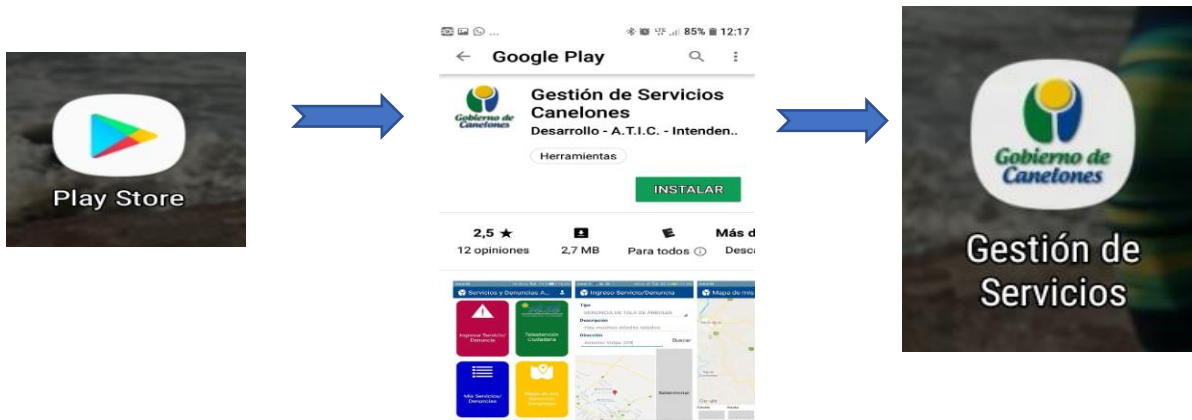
Play Store

85% 12:17

Google Play

Gobierno de Canelones

Gestión de Servicios Canelones

Desarrollo - A.T.I.C. - Intenden..

Herramientas

INSTALAR

2,5 ★
12 opiniones

2,7 MB

Para todos

Más d
Desca

Servicios y Denuncias A...

Ingresar Servicio/ Denuncia

Telatención Ciudadana

Mis Servicios/ Denuncias

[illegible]

Ingreso Servicio/Denuncia

Tipo

Descripción

Dirección

Buscar

Seleccionar

Mapa de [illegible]

Gobierno de Canelones

Gestión de Servicios